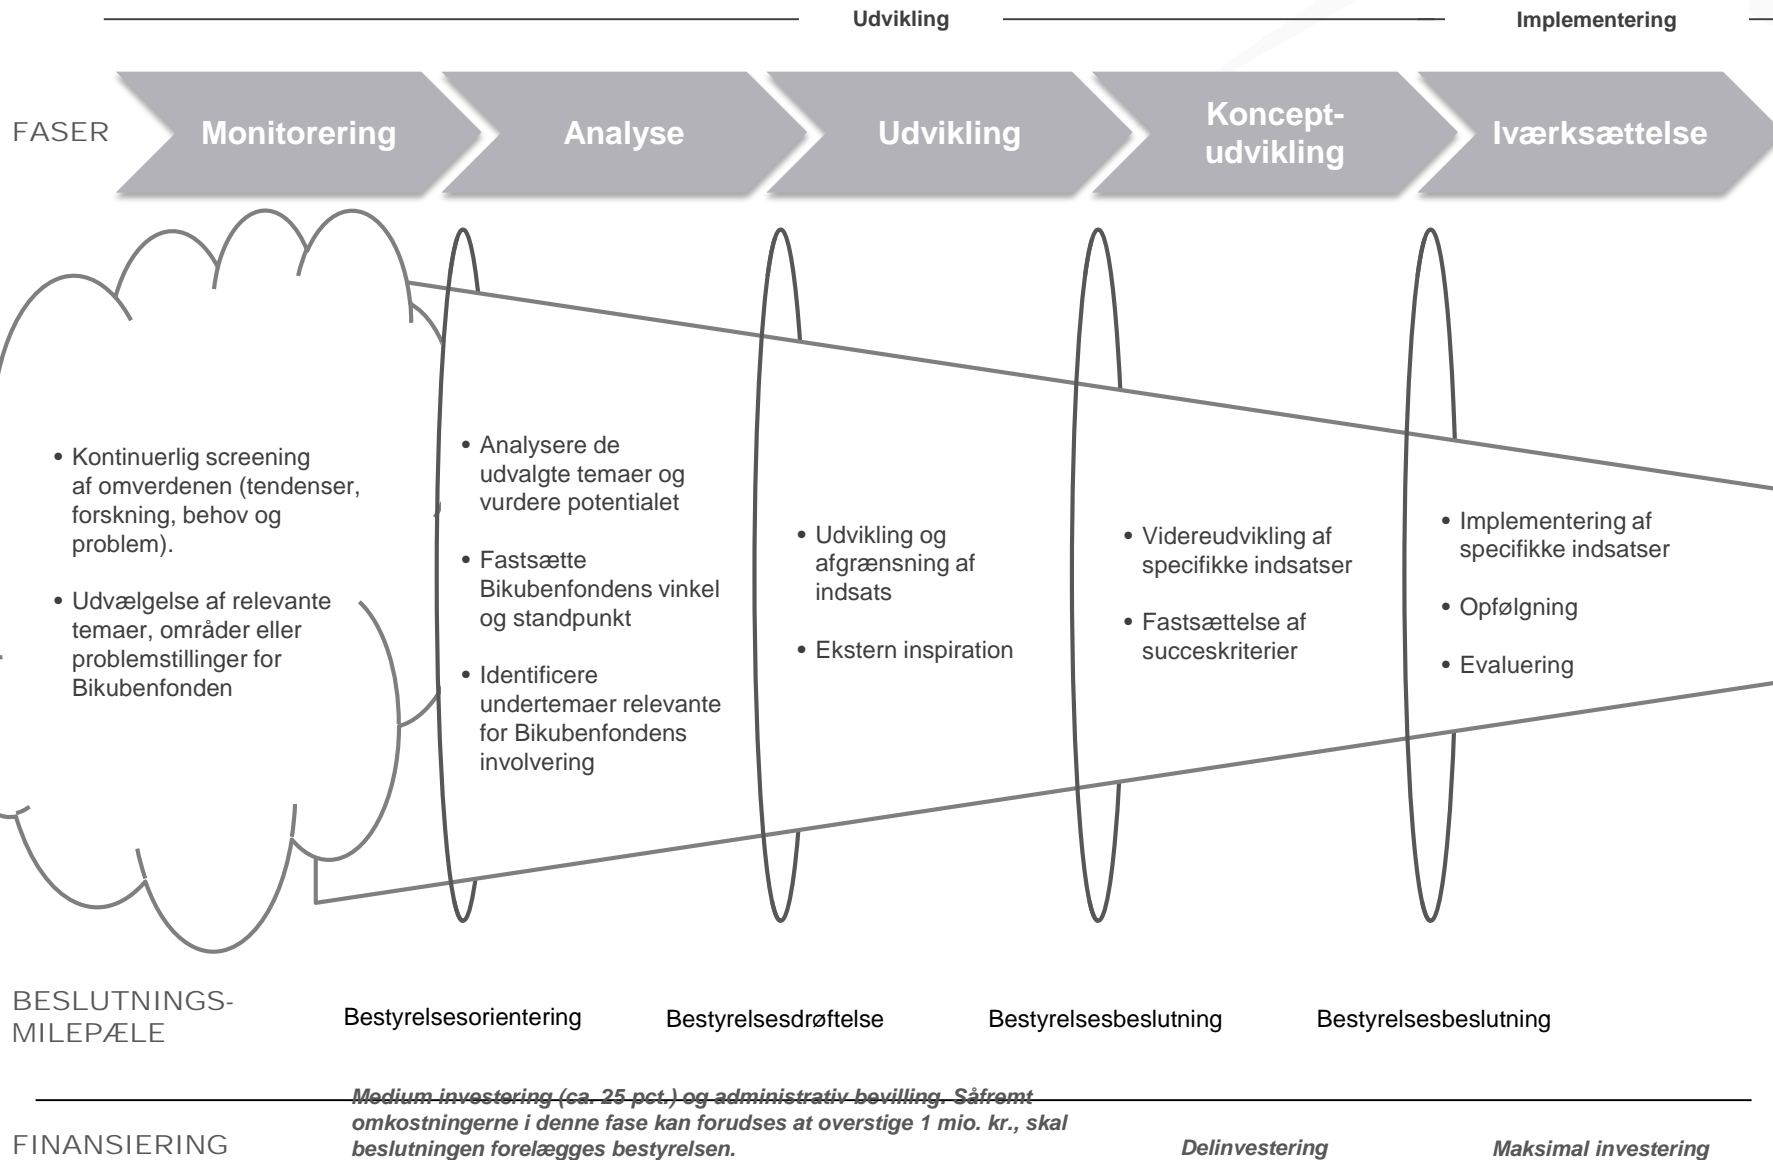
Udvikling

Implementering

FASER

Monitorering

Analyse

Udvikling

Koncept-udvikling

Iværksættelse

• Kontinuerlig screening af omverdenen (tendenser, forskning, behov og problem).

• Udvælgelse af relevante temaer, områder eller problemstillinger for Bikubenfonden

• Analysere de udvalgte temaer og vurdere potentialet

• Fastsætte Bikubenfondens vinkel og standpunkt

• Identificere undertemaer relevante for Bikubenfondens involvering

• Udvikling og afgrænsning af indsats

• Ekstern inspiration

• Videreudvikling af specifikke indsatser

• Fastsættelse af succeskriterier

• Implementering af specifikke indsatser

• Opfølgning

• Evaluering

BESLUTNINGS-MILEPÆLE

Bestyrelsesorientering

Bestyrelsesdrøftelse

Bestyrelsesbeslutning

Bestyrelsesbeslutning

FINANSIERING

Medium investering (ca. 25 pct.) og administrativ bevilling. Såfremt omkostningerne i denne fase kan forudses at overstige 1 mio. kr., skal beslutningen forelægges bestyrelsen.

Delinvestering

Maksimal investering